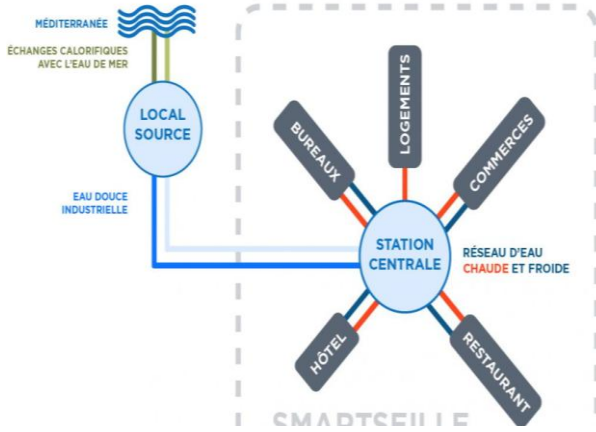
MÉDITERRANÉE

ÉCHANGES CALORIFIQUES AVEC L'EAU DE MER

LOCAL SOURCE

EAU DOUCE INDUSTRIELLE

LOGEMENTS

BUREAUX

COMMERCES

STATION CENTRALE

RÉSEAU D'EAU CHAUDE ET FROIDE

HÔTEL

RESTAURANT

SMARTSEILLE